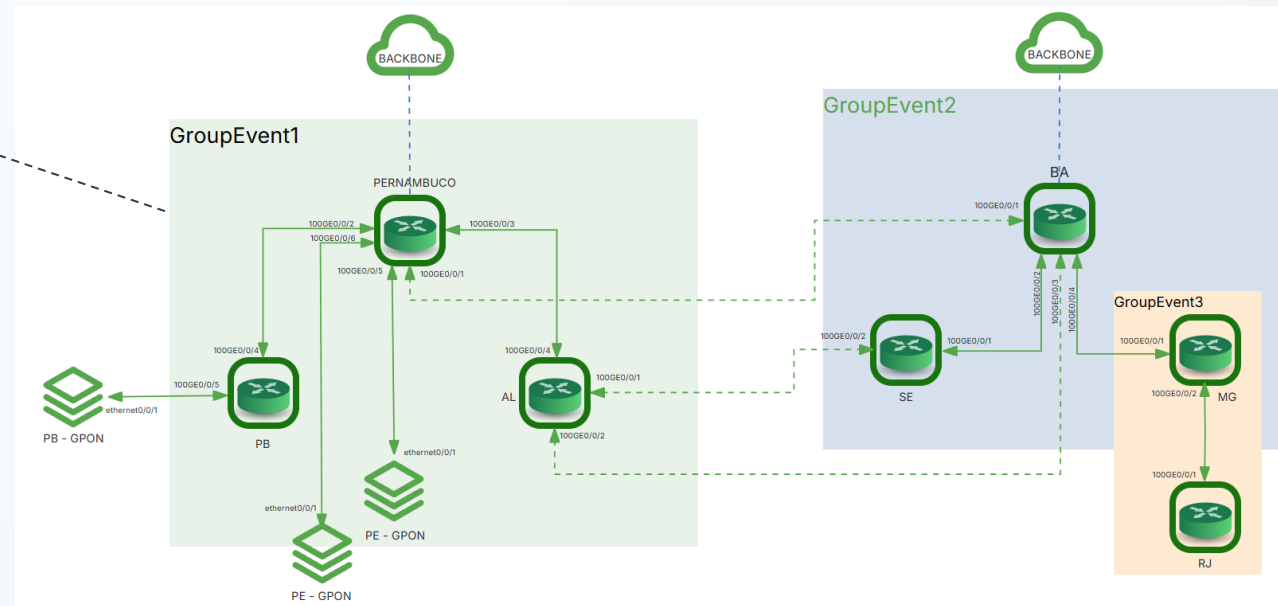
BACKBONE

BACKBONE

GroupEvent1

GroupEvent2

GroupEvent3

PERNAMBUCO

100GE0/0/2
100GE0/0/6
100GE0/0/5
100GE0/0/1
100GE0/0/3

BA

100GE0/0/1
100GE0/0/2
100GE0/0/3
100GE0/0/4

100GE0/0/4
100GE0/0/5
ethernet0/0/1
PB - GPON
PB

100GE0/0/4
100GE0/0/1
AL
100GE0/0/2

ethernet0/0/1
PE - GPON

ethernet0/0/1
PE - GPON

100GE0/0/2
100GE0/0/1
SE

100GE0/0/1
100GE0/0/2
MG

100GE0/0/1
RJ